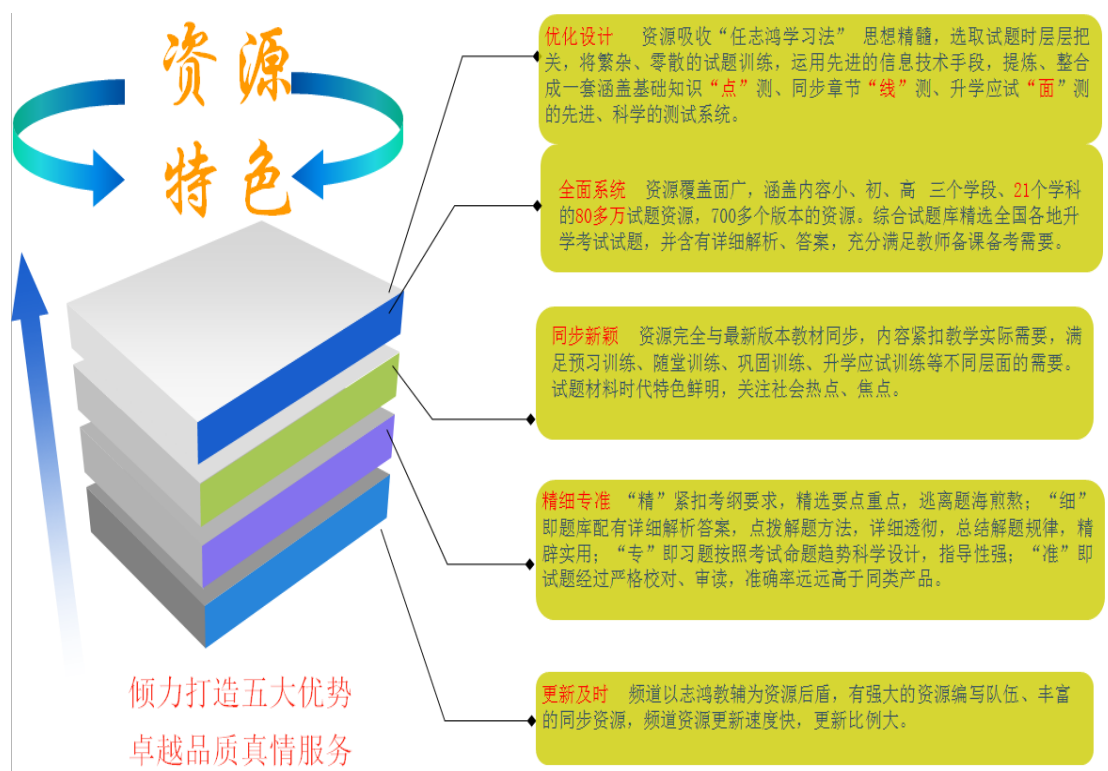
资源

特色

优化设计 资源吸收“任志鸿学习法”思想精髓，选取试题时层层把关，将繁杂、零散的试题训练，运用先进的信息技术手段，提炼、整合成一套涵盖基础知识“点”测、同步章节“线”测、升学应试“面”测的先进、科学的测试系统。

全面系统 资源覆盖面广，涵盖内容小、初、高 三个学段、21个学科的80多万试题资源，700多个版本的资源。综合试题库精选全国各地升学考试试题，并含有详细解析、答案，充分满足教师备课备考需要。

同步新颖 资源完全与最新版本教材同步，内容紧扣教学实际需要，满足预习训练、随堂训练、巩固训练、升学应试训练等不同层面的需要。试题材料时代特色鲜明，关注社会热点、焦点。

精细专准 “精”紧扣考纲要求，精选要点重点，逃离题海煎熬；“细”即题库配有详细解析答案，点拨解题方法，详细透彻，总结解题规律，精辟实用；“专”即习题按照考试命题趋势科学设计，指导性强；“准”即试题经过严格校对、审读，准确率远远高于同类产品。

更新及时 频道以志鸿教辅为资源后盾，有强大的资源编写队伍、丰富的同步资源，频道资源更新速度快，更新比例大。

倾力打造五大优势
卓越品质真情服务